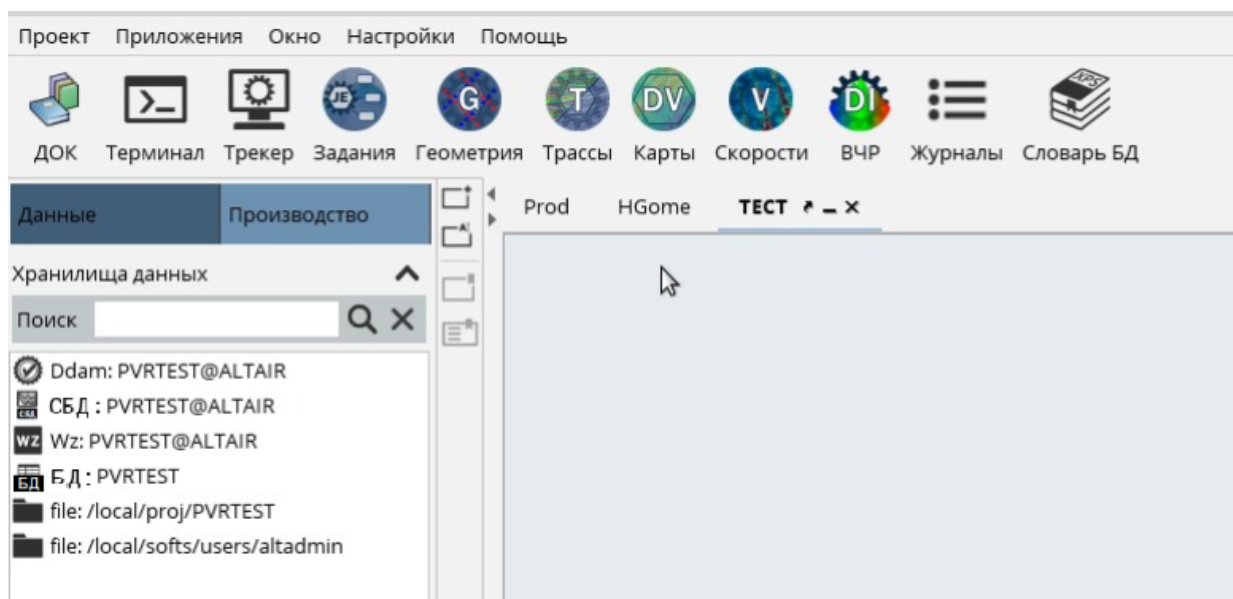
Проект Приложения Окно Настройки Помощь

ДОК Терминал Трекер Задания Геометрия Трассы Карты Скорости ВЧР Журналы Словарь БД

Данные Производство

Prod HGome TECT

Хранилища данных

Поиск

Ddam: PVRTEST@ALTAIR
СБД : PVRTEST@ALTAIR
Wz: PVRTEST@ALTAIR
БД : PVRTEST
file: /local/proj/PVRTEST
file: /local/softs/users/altadmin